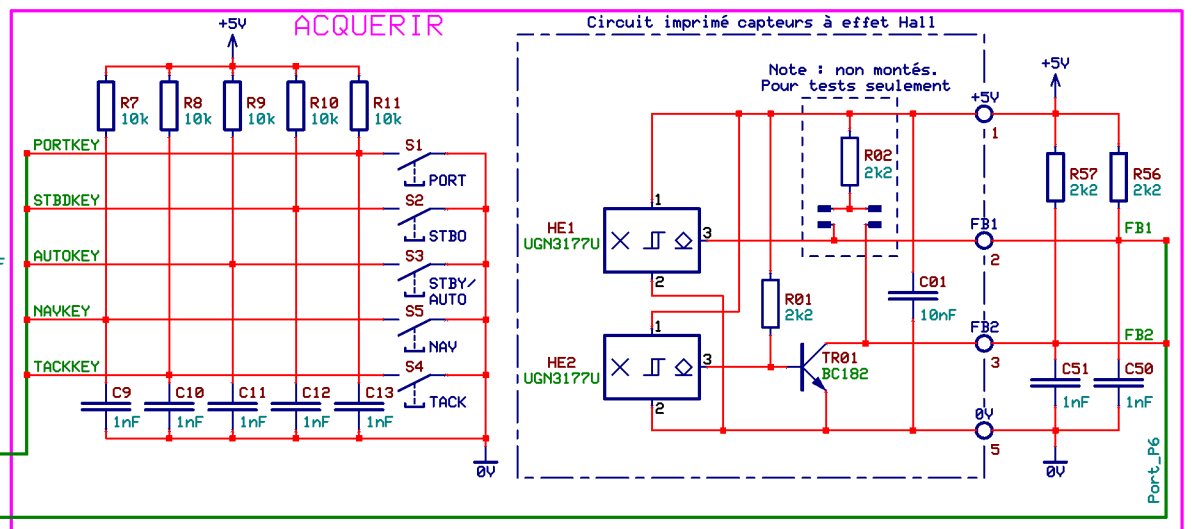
ACQUERIR

+5V

R7 10k
R8 10k
R9 10k
R10 10k
R11 10k

PORTKEY
STBDKEY
AUTOKEY
NAVKEY
TACKKEY

S1 PORT
S2 STBO
S3 STBY/ AUTO
S5 NAV
S4 TACK

C9 1nF
C10 1nF
C11 1nF
C12 1nF
C13 1nF

0V

Circuit imprimé capteurs à effet Hall

Note : non montés.
Pour tests seulement

R02 2k2

HE1 UGN3177U
1
3
2

HE2 UGN3177U
1
3
2

R01 2k2

TR01 BC182

C01 10nF

+5V 1
FB1 2
FB2 3
0V 5

+5V

R57 2k2
R56 2k2

FB1
FB2

C51 1nF
C50 1nF

0V

Port_P6